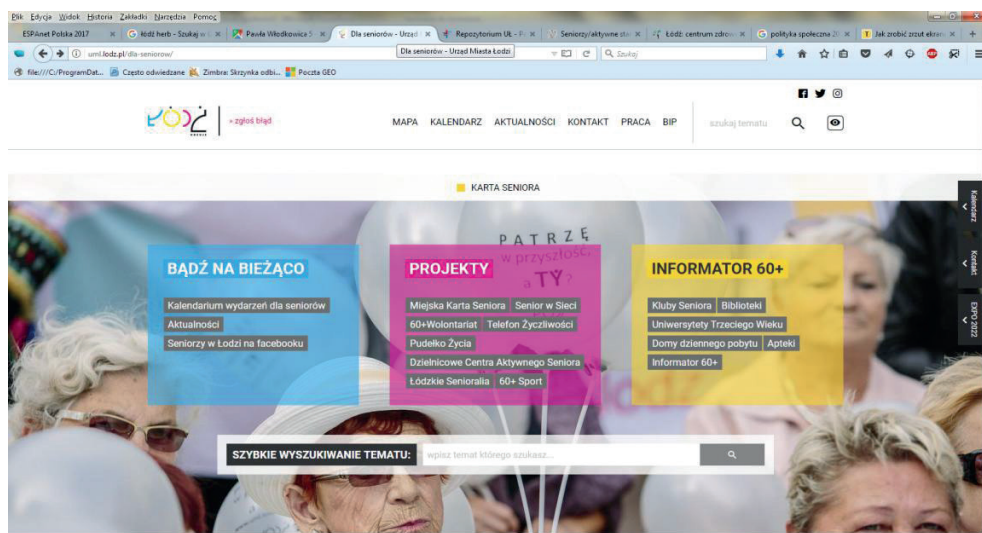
Plik Edycja Widok Historia Zakładki Narzędzia Pomoc

ESPAnet Polska 2017 × łódź herb - Szukaj w × Pawła Włodkowica 5 × Dla seniorów - Urząd × Repozytorium UŁ - P × Seniorzy/aktywne sta × łódź: centrum zdrow × polityka społeczna 2 × Jak zrobić zrzut ekran ×

uml.lodz.pl/dla-seniorow/

Dla seniorów - Urząd Miasta Łodzi

Szukaj

file:///C:/ProgramDat... Często odwiedzane Zimbra: Skrzynka odbi... Poczta GEO

ŁÓDŹ | » zgłoś błąd

MAPA KALENDARZ AKTUALNOŚCI KONTAKT PRACA BIP szukaj tematu

KARTA SENIORA

Kalendarz Kontakt EXPO 2022

PATRZĘ w przyszłość a TY?

BĄDŹ NA BIEŻĄCO

Kalendarium wydarzeń dla seniorów
Aktualności
Seniorzy w Łodzi na facebooku

PROJEKTY

Miejska Karta Seniora Senior w Sieci
60+Wolontariat Telefon Życzliwości
Pudełko Życia
Dzielnicowe Centra Aktywnego Seniora
Łódzkie Senioralia 60+ Sport

INFORMATOR 60+

Kluby Seniora Biblioteki
Uniwersytety Trzeciego Wieku
Domy dziennego pobytu Apteki
Informator 60+

SZYBKIE WYSZUKIWANIE TEMATU: wpisz temat którego szukasz...